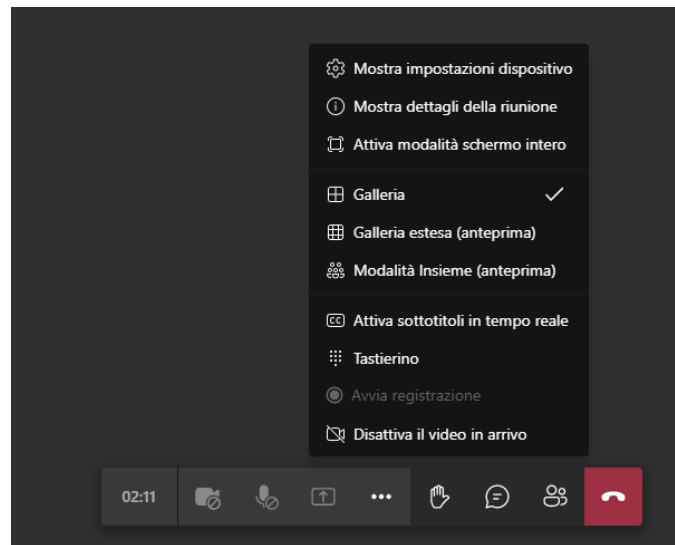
Mostra impostazioni dispositivo
Mostra dettagli della riunione
Attiva modalità schermo intero

Galleria ✓
Galleria estesa (anteprima)
Modalità Insieme (anteprima)

Attiva sottotitoli in tempo reale
Tastierino
Avvia registrazione
Disattiva il video in arrivo

02:11 •••